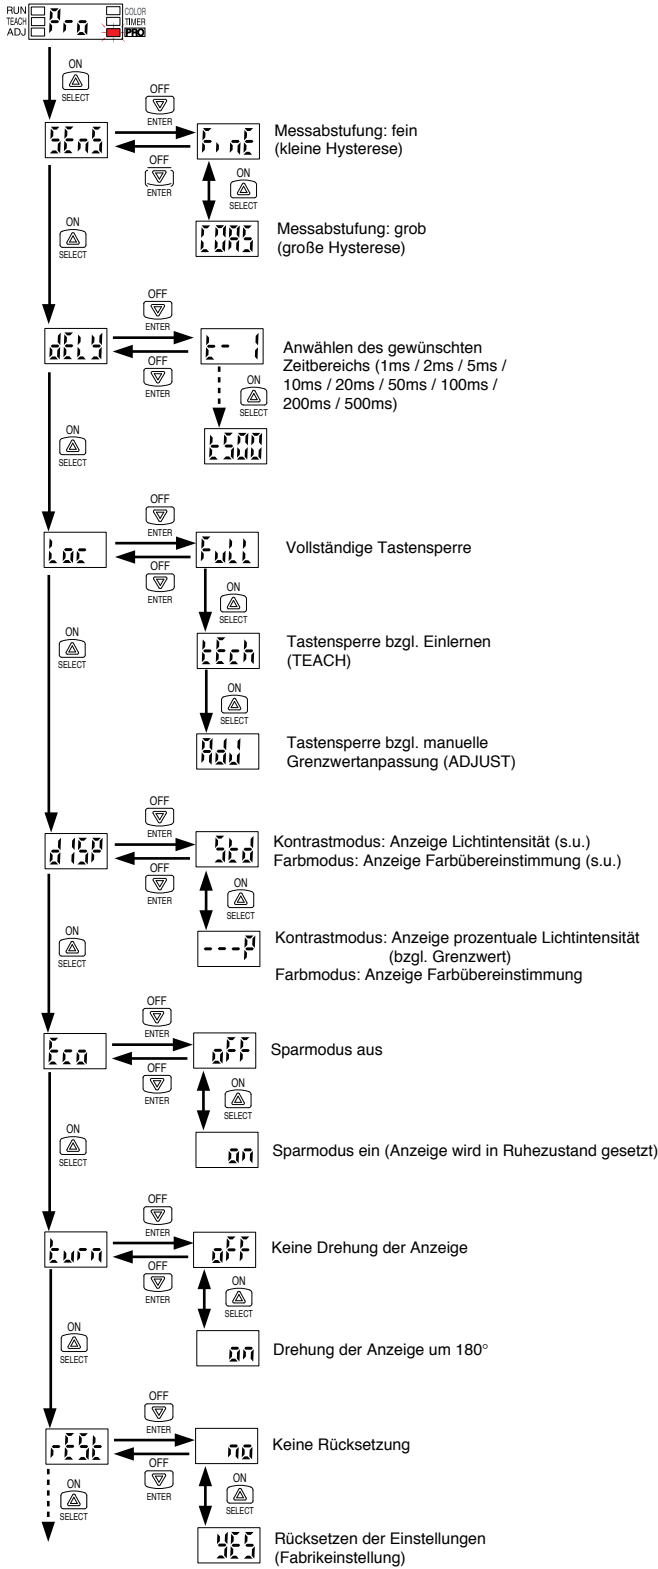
RUN TEACH ADJ Pro COLOR TIMER PRO

ON SELECT

SEnS

OFF ENTER

OFF ENTER

FinE

Messabstufung: fein (kleine Hysterese)

ON SELECT

CoAS

Messabstufung: grob (große Hysterese)

ON SELECT

dELY

OFF ENTER

OFF ENTER

t- 1

Anwählen des gewünschten Zeitbereichs (1ms / 2ms / 5ms / 10ms / 20ms / 50ms / 100ms / 200ms / 500ms)

ON SELECT

t500

ON SELECT

Loc

OFF ENTER

OFF ENTER

FuLL

Vollständige Tastensperre

ON SELECT

tEch

Tastensperre bzgl. Einlernen (TEACH)

ON SELECT

AdJ

Tastensperre bzgl. manuelle Grenzwertanpassung (ADJUST)

ON SELECT

dISP

OFF ENTER

OFF ENTER

Std

Kontrastmodus: Anzeige Lichtintensität (s.u.)
Farbmodus: Anzeige Farbübereinstimmung (s.u.)

ON SELECT

---P

Kontrastmodus: Anzeige prozentuale Lichtintensität (bzgl. Grenzwert)
Farbmodus: Anzeige Farbübereinstimmung

ON SELECT

Eco

OFF ENTER

OFF ENTER

oFF

Sparmodus aus

ON SELECT

on

Sparmodus ein (Anzeige wird in Ruhezustand gesetzt)

ON SELECT

turn

OFF ENTER

OFF ENTER

oFF

Keine Drehung der Anzeige

ON SELECT

on

Drehung der Anzeige um 180°

ON SELECT

rESt

OFF ENTER

OFF ENTER

no

Keine Rücksetzung

ON SELECT

ON SELECT

YES

Rücksetzen der Einstellungen (Fabrikeinstellung)